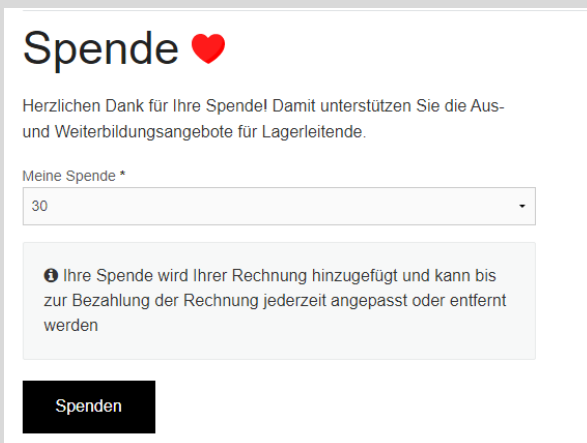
Spende ❤

Herzlichen Dank für Ihre Spende! Damit unterstützen Sie die Aus- und Weiterbildungsangebote für Lagerleitende.

Meine Spende *

30

ℹ Ihre Spende wird Ihrer Rechnung hinzugefügt und kann bis zur Bezahlung der Rechnung jederzeit angepasst oder entfernt werden

Spenden